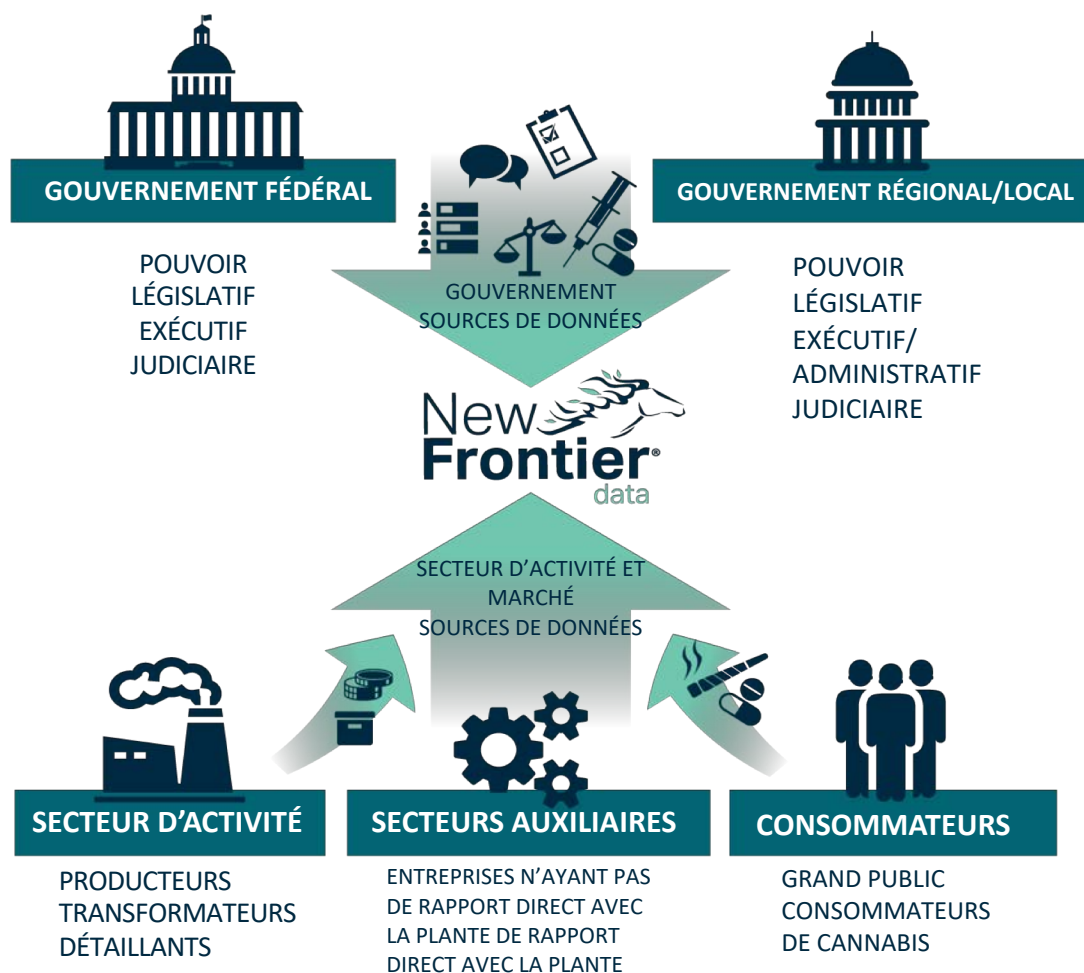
GOUVERNEMENT FÉDÉRAL

POUVOIR
LÉGISLATIF
EXÉCUTIF
JUDICIAIRE

GOUVERNEMENT
SOURCES DE DONNÉES

GOUVERNEMENT RÉGIONAL/LOCAL

POUVOIR
LÉGISLATIF
EXÉCUTIF/
ADMINISTRATIF
JUDICIAIRE

New Frontier® data

SECTEUR D'ACTIVITÉ ET MARCHÉ
SOURCES DE DONNÉES

SECTEUR D'ACTIVITÉ

PRODUCTEURS
TRANSFORMATEURS
DÉTAILLANTS

SECTEURS AUXILIAIRES

ENTREPRISES N'AYANT PAS DE RAPPORT DIRECT AVEC LA PLANTE DE RAPPORT DIRECT AVEC LA PLANTE

CONSOMMATEURS

GRAND PUBLIC
CONSOMMATEURS
DE CANNABIS